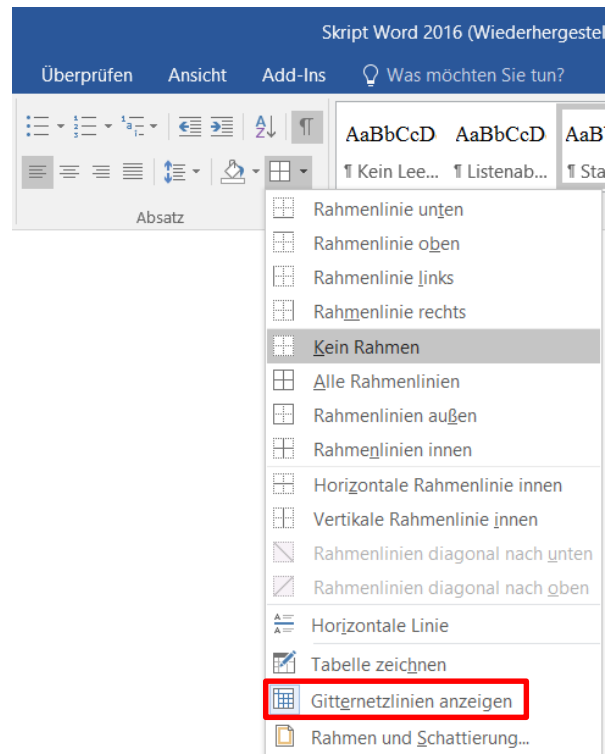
Skript Word 2016 (Wiederhergestel

Überprüfen Ansicht Add-Ins Was möchten Sie tun?

AaBbCcD AaBbCcD AaB

¶ Kein Lee... ¶ Listenab... ¶ Sta

Absatz

Rahmenlinie unten
Rahmenlinie oben
Rahmenlinie links
Rahmenlinie rechts
Kein Rahmen
Alle Rahmenlinien
Rahmenlinien außen
Rahmenlinien innen
Horizontale Rahmenlinie innen
Vertikale Rahmenlinie innen
Rahmenlinien diagonal nach unten
Rahmenlinien diagonal nach oben
Horizontale Linie
Tabelle zeichnen
Gitternetzlinien anzeigen
Rahmen und Schattierung...